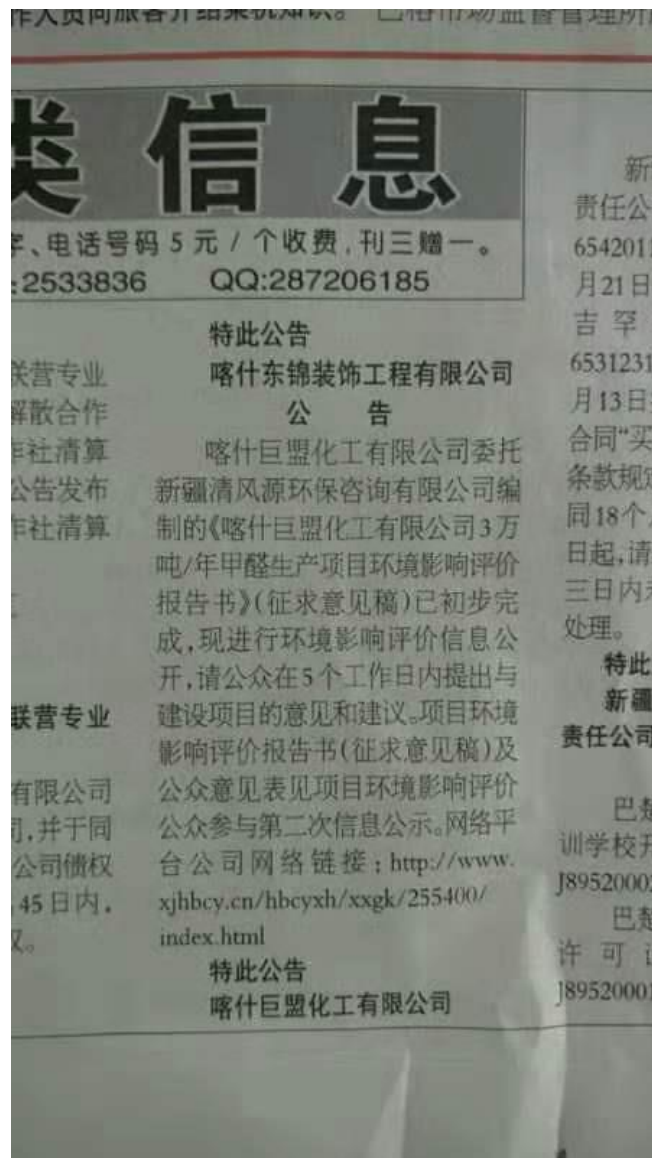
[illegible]作人员向服务介绍案机知识。 已略市场监督管理所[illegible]

类信息

字、电话号码 5 元 / 个收费，刊三赠一。
:2533836 QQ:287206185

联营专业
解散合作
作社清算
公告发布
作社清算

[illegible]

联营专业

有限公司
司，并于同
公司债权
，45 日内，
权。

特此公告
喀什东锦装饰工程有限公司

公 告

喀什巨盟化工有限公司委托新疆清风源环保咨询有限公司编制的《喀什巨盟化工有限公司3万吨/年甲醛生产项目环境影响评价报告书》(征求意见稿)已初步完成，现进行环境影响评价信息公开，请公众在5个工作日内提出与建设项目的意见和建议。项目环境影响评价报告书(征求意见稿)及公众意见表见项目环境影响评价公众参与第二次信息公示。网络平台公司网络链接：http://www.xjhbcy.cn/hbcyxh/xxgk/255400/index.html

特此公告
喀什巨盟化工有限公司

新
责任公
654201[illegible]
月21日
吉 罕
6531231
月13日
合同"买
条款规
同18个
日起，请
三日内
处理。
特此
新疆
责任公司

巴
训学校
J8952000
巴
许 可
J8952000